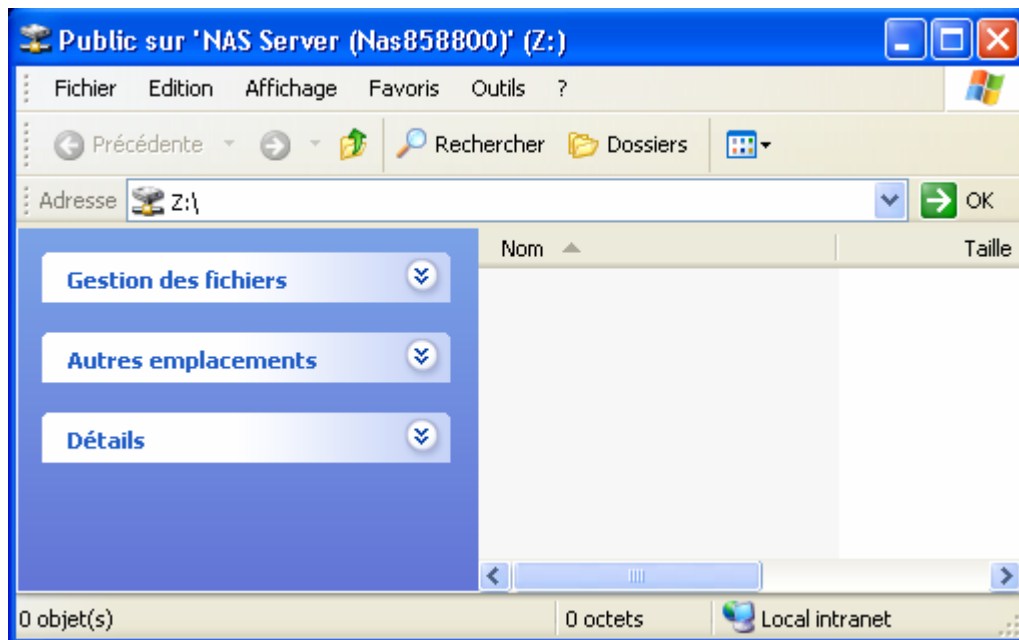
Public sur 'NAS Server (Nas858800)' (Z:)

Fichier Edition Affichage Favoris Outils ?

Précédente Rechercher Dossiers

Adresse Z:\ OK

Nom Taille

Gestion des fichiers

Autres emplacements

Détails

0 objet(s) 0 octets Local intranet